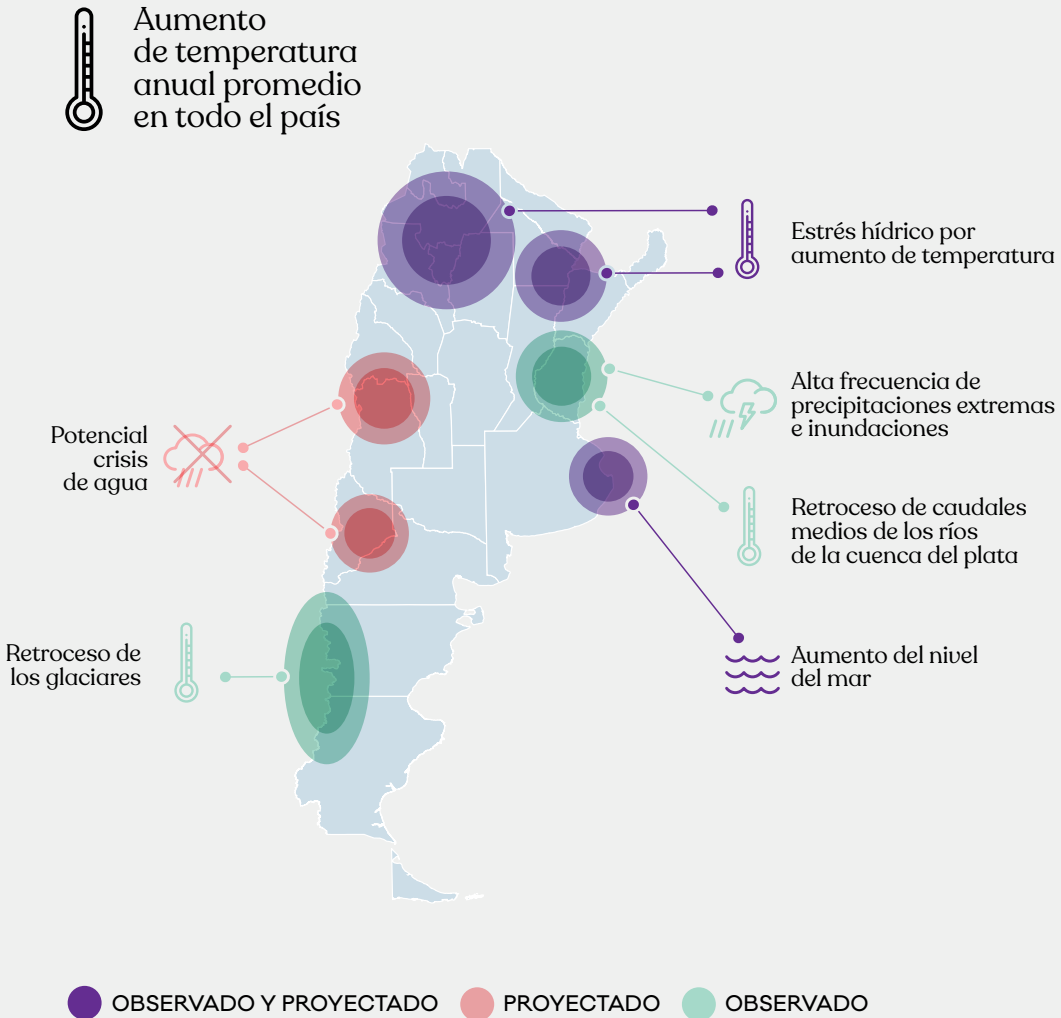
Aumento de temperatura anual promedio en todo el país

Estrés hídrico por aumento de temperatura

Alta frecuencia de precipitaciones extremas e inundaciones

Potencial crisis de agua

Retroceso de caudales medios de los ríos de la cuenca del plata

Retroceso de los glaciares

Aumento del nivel del mar

OBSERVADO Y PROYECTADO PROYECTADO OBSERVADO